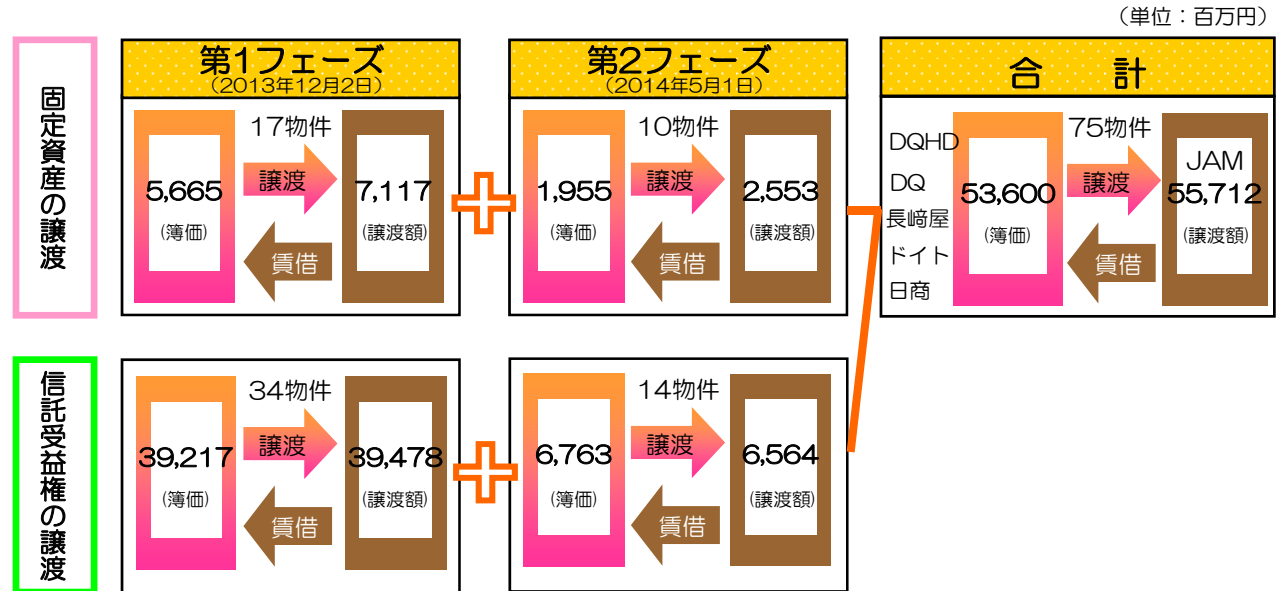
（単位：百万円）

固定資産の譲渡

第1フェーズ
（2013年12月2日）

17物件
5,665
（簿価）
譲渡
賃借
7,117
（譲渡額）

第2フェーズ
（2014年5月1日）

10物件
1,955
（簿価）
譲渡
賃借
2,553
（譲渡額）

合　計

DQHD
DQ
長崎屋
ドイト
日商
75物件
53,600
（簿価）
譲渡
賃借
JAM
55,712
（譲渡額）

信託受益権の譲渡

34物件
39,217
（簿価）
譲渡
賃借
39,478
（譲渡額）

14物件
6,763
（簿価）
譲渡
賃借
6,564
（譲渡額）